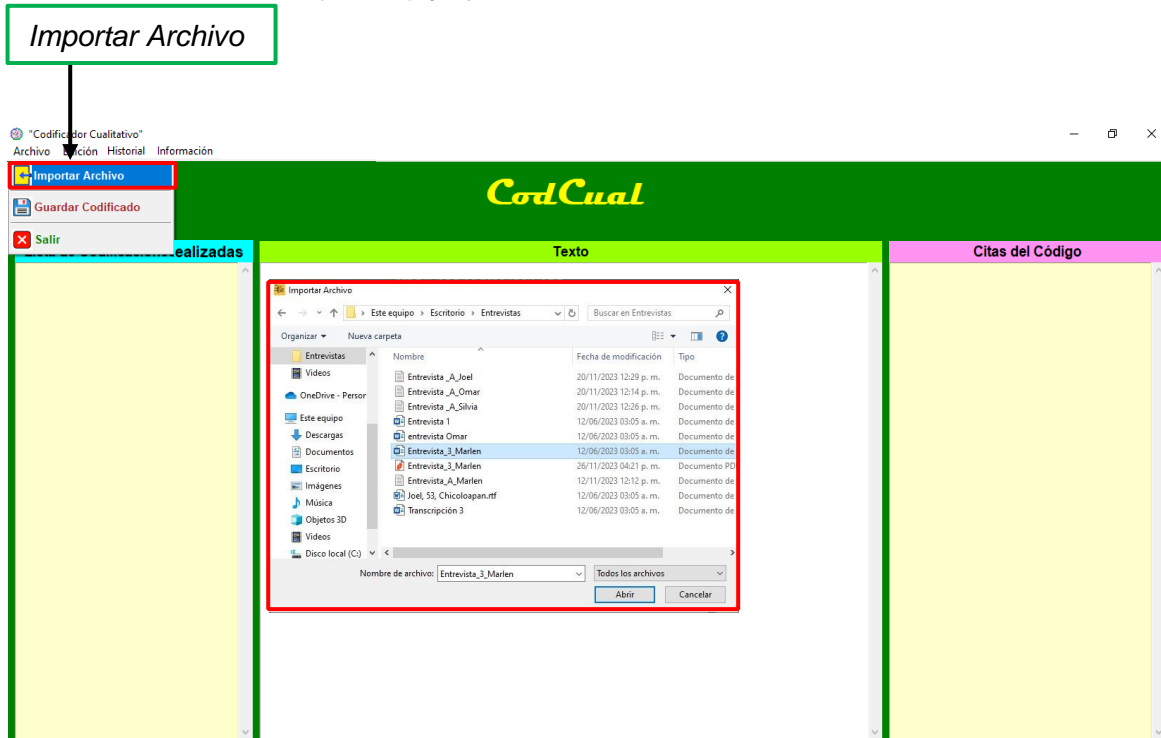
Importar Archivo

"Codificador Cualitativo"
Archivo Edición Historial Información

Importar Archivo
Guardar Codificado
Salir

CodCual

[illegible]ealizadas

Texto

Citas del Código

Importar Archivo
Este equipo › Escritorio › Entrevistas
Buscar en Entrevistas
Organizar ▾ Nueva carpeta

Entrevistas
Videos
OneDrive - Persor
Este equipo
Descargas
Documentos
Escritorio
Imágenes
Música
Objetos 3D
Videos
Disco local (C:)

| Nombre | Fecha de modificación | Tipo |
|---|---|---|
| Entrevista _A_Joel | 20/11/2023 12:29 p. m. | Documento de |
| Entrevista _A_Omar | 20/11/2023 12:14 p. m. | Documento de |
| Entrevista _A_Silvia | 20/11/2023 12:26 p. m. | Documento de |
| Entrevista 1 | 12/06/2023 03:05 a. m. | Documento de |
| entrevista Omar | 12/06/2023 03:05 a. m. | Documento de |
| Entrevista_3_Marlen | 12/06/2023 03:05 a. m. | Documento de |
| Entrevista_3_Marlen | 26/11/2023 04:21 p. m. | Documento PD |
| Entrevista_A_Marlen | 12/11/2023 12:12 p. m. | Documento de |
| Joel, 53, Chicoloapan.rtf | 12/06/2023 03:05 a. m. | Documento de |
| Transcripción 3 | 12/06/2023 03:05 a. m. | Documento de |

Nombre de archivo: Entrevista_3_Marlen
Todos los archivos
Abrir
Cancelar